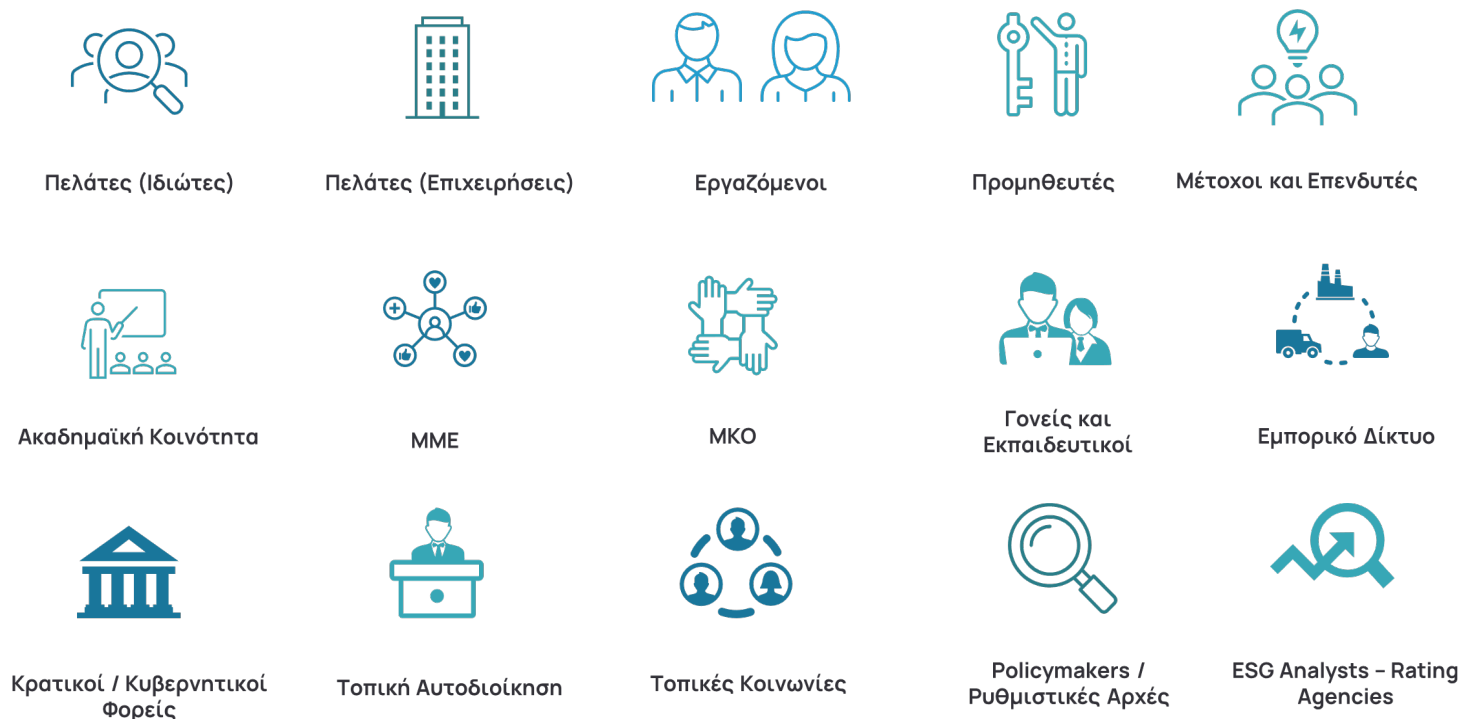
Πελάτες (Ιδιώτες)

Πελάτες (Επιχειρήσεις)

Εργαζόμενοι

Προμηθευτές

Μέτοχοι και Επενδυτές

Ακαδημαϊκή Κοινότητα

ΜΜΕ

ΜΚΟ

Γονείς και Εκπαιδευτικοί

Εμπορικό Δίκτυο

Κρατικοί / Κυβερνητικοί Φορείς

Τοπική Αυτοδιοίκηση

Τοπικές Κοινωνίες

Policymakers / Ρυθμιστικές Αρχές

ESG Analysts - Rating Agencies